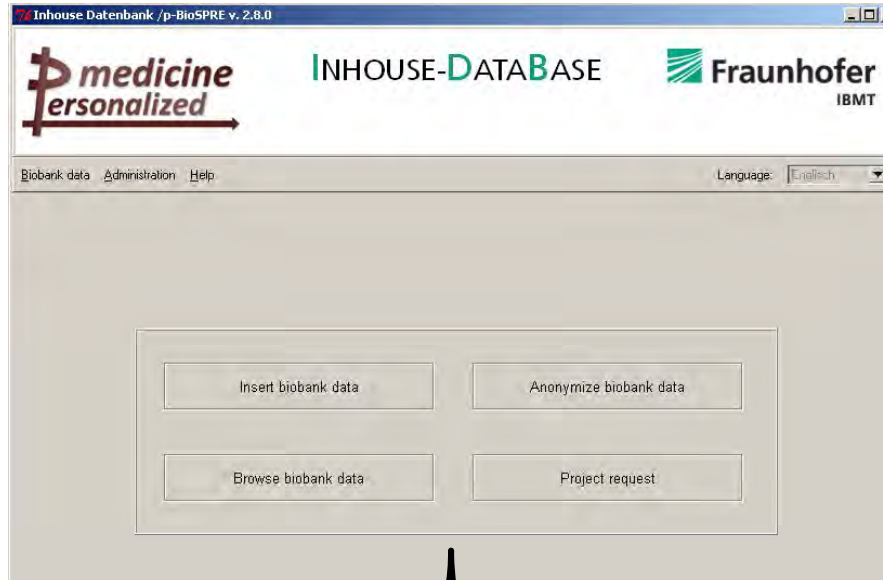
Inhouse Datenbank /p-BioSPRE v. 2.8.0

medicine
personalized

INHOUSE-DATABASE

Fraunhofer
IBMT

Biobank data Administration Help

Language: Englisch

Insert biobank data

Anonymize biobank data

Browse biobank data

Project request